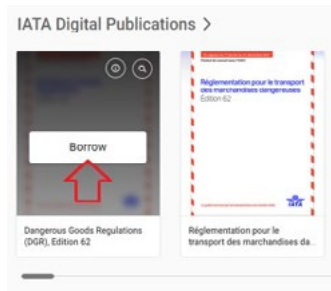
IATA Digital Publications >

Borrow

Dangerous Goods Regulations (DGR), Edition 62

Réglementation pour le transport des marchandises dangereuses
Édition 62

IATA

Réglementation pour le transport des marchandises da...